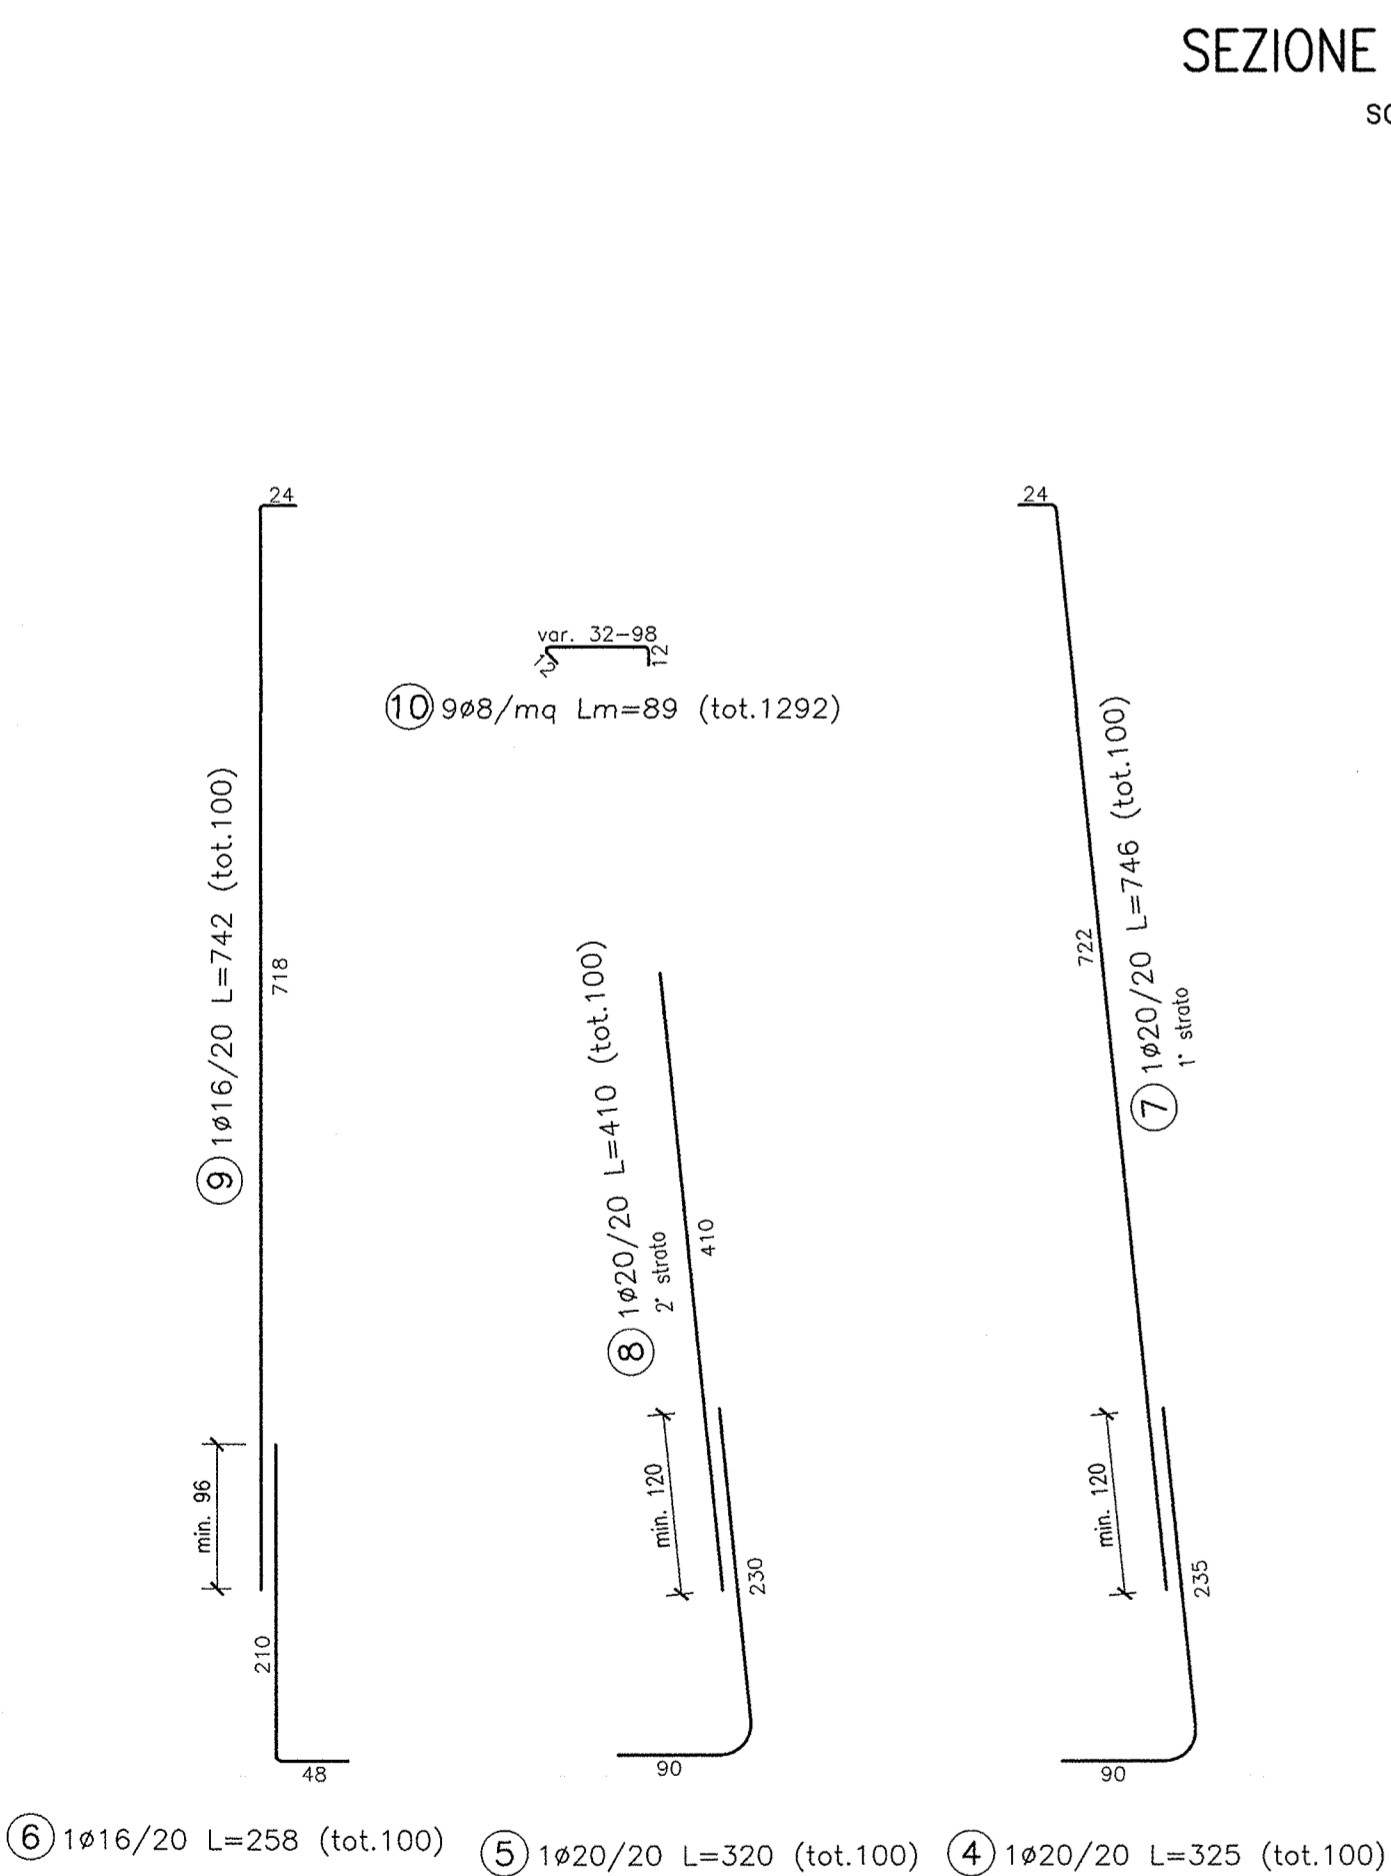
SEZIONE

SC

24

var. 32-98

23

12

(10) 9ø8/mq Lm=89 (tot.1292)

24

(9) 1ø16/20 L=742 (tot.100)

718

(8) 1ø20/20 L=410 (tot.100)

2° strato

410

722

(7) 1ø20/20 L=746 (tot.100)

1° strato

min. 96

min. 120

min. 120

230

235

210

48

90

90

(6) 1ø16/20 L=258 (tot.100)

(5) 1ø20/20 L=320 (tot.100)

(4) 1ø20/20 L=325 (tot.100)